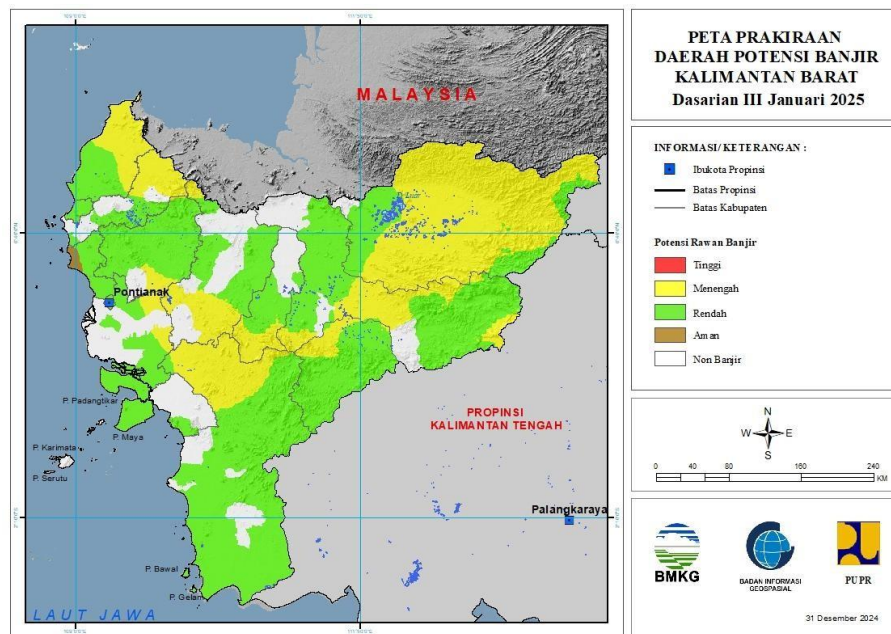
MALAYSIA

Pontianak

P. Padangtikar

P. Maya

P. Karimata

P. Serutu

PROPINSI
KALIMANTAN TENGAH

Palangkaraya

P. Bawal

P. Gelam

LAUT JAWA

PETA PRAKIRAAN
DAERAH POTENSI BANJIR
KALIMANTAN BARAT
Dasarian III Januari 2025

INFORMASI/ KETERANGAN :

Ibukota Propinsi

Batas Propinsi

Batas Kabupaten

Potensi Rawan Banjir

Tinggi

Menengah

Rendah

Aman

Non Banjir

N

W

E

S

0 40 80 160 240 KM

BMKG

BADAN INFORMASI GEOSPASIAL

PUPR

31 Desember 2024